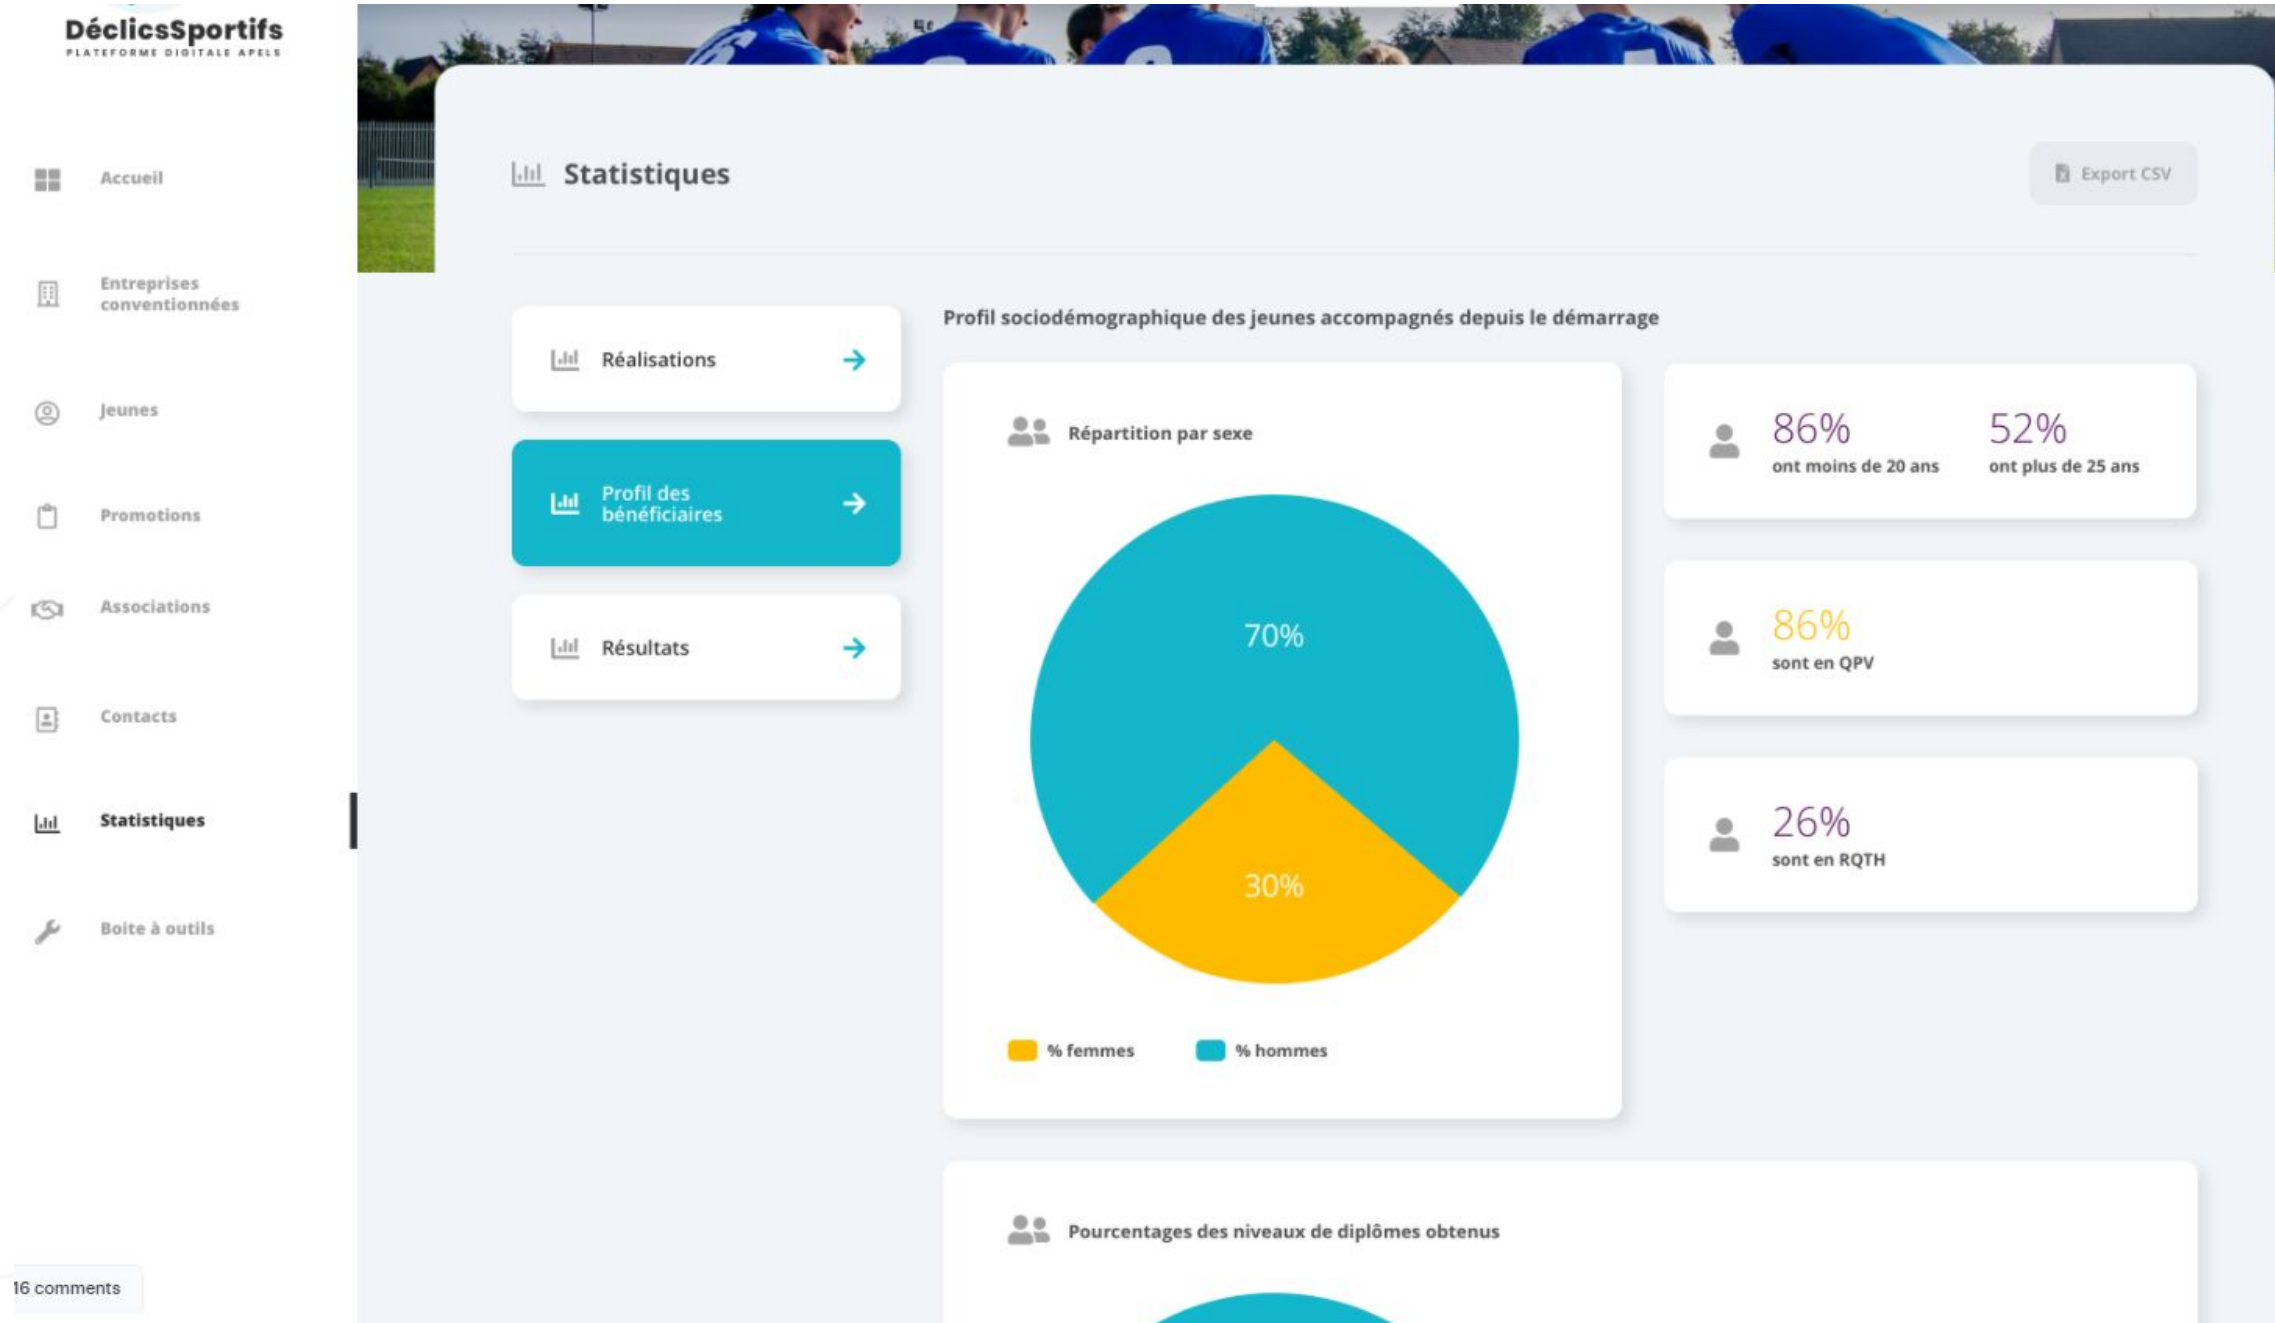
DéclicsSportifs
PLATEFORME DIGITALE APELS

Accueil

Entreprises conventionnées

Jeunes

Promotions

Associations

Contacts

Statistiques

Boite à outils

16 comments

Statistiques

Export CSV

Réalisations

Profil des bénéficiaires

Résultats

Profil sociodémographique des jeunes accompagnés depuis le démarrage

Répartition par sexe

70%

30%

% femmes

% hommes

86%
ont moins de 20 ans

52%
ont plus de 25 ans

86%
sont en QPV

26%
sont en RQTH

Pourcentages des niveaux de diplômes obtenus